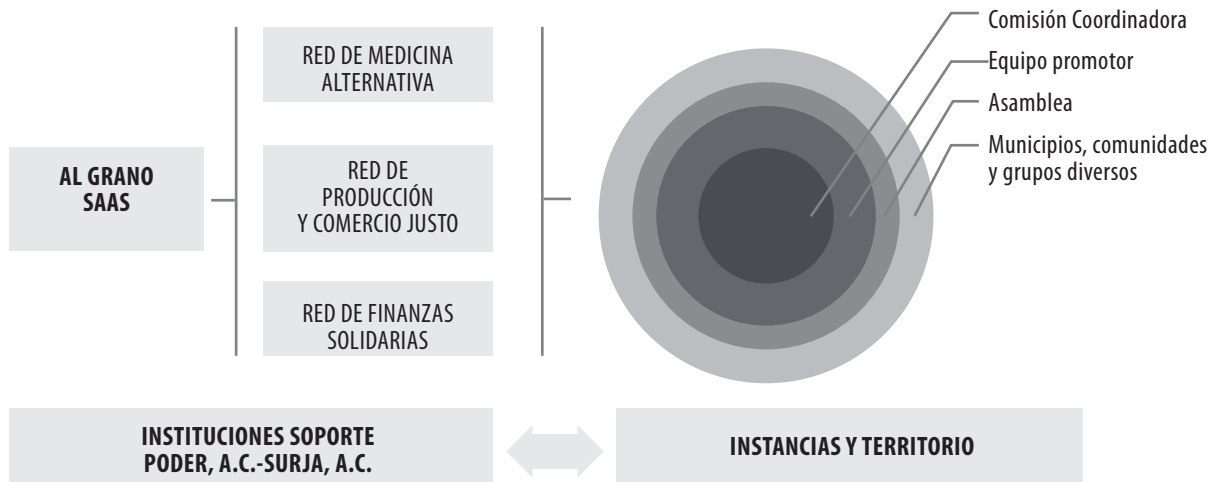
AL GRANO SAAS

RED DE MEDICINA ALTERNATIVA

RED DE PRODUCCIÓN Y COMERCIO JUSTO

RED DE FINANZAS SOLIDARIAS

Comisión Coordinadora

Equipo promotor

Asamblea

Municipios, comunidades y grupos diversos

INSTITUCIONES SOPORTE PODER, A.C.-SURJA, A.C.

INSTANCIAS Y TERRITORIO